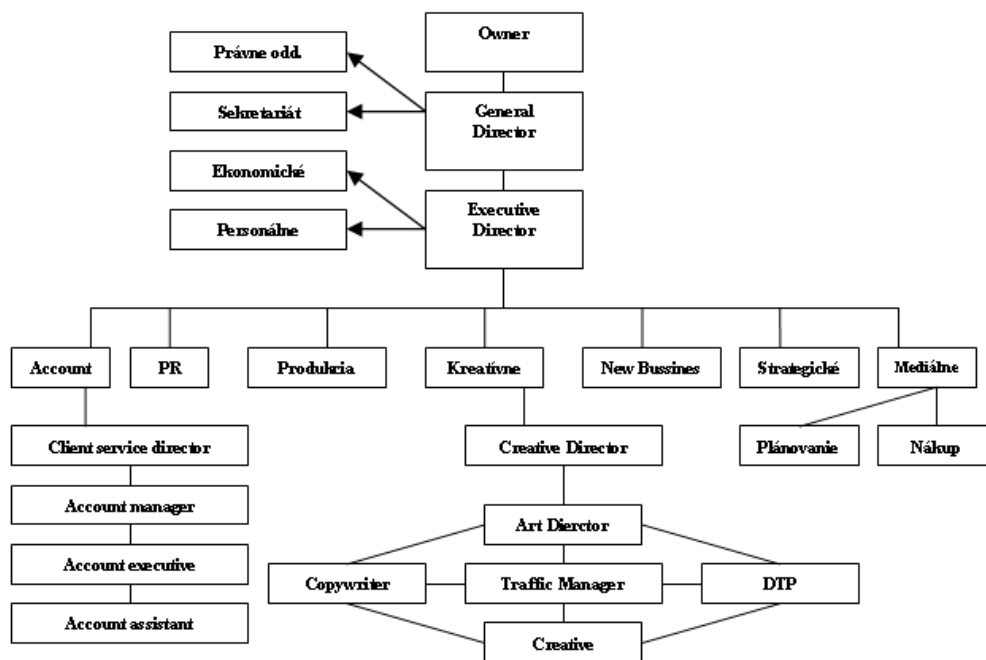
Owner

Právne odd.

Sekretariát

General Director

Ekonomické

Personálne

Executive Director

Account

PR

Produkcia

Kreatívne

New Bussines

Strategické

Mediálne

Client service director

Account manager

Account executive

Account assistant

Creative Director

Art Dierctor

Copywriter

Traffic Manager

DTP

Creative

Plánovanie

Nákup